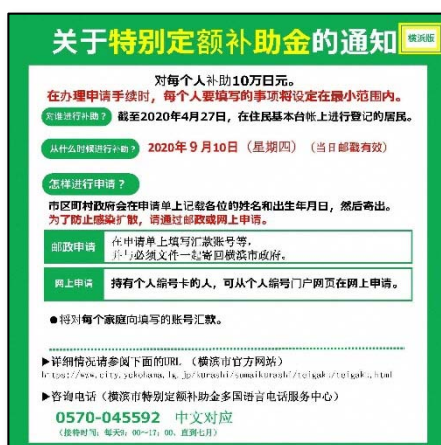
关于特别定额补助金的通知 横浜版

对每个人补助10万日元。
在办理申请手续时，每个人要填写的事项将设定在最小范围内。

对谁进行补助？ 截至2020年4月27日，在住民基本台帐上进行登记的居民。

从什么时候进行补助？ 2020年9月10日（星期四）（当日邮戳有效）

怎样进行申请？

市区町村政府会在申请单上记载各位的姓名和出生年月日，然后寄出。为了防止感染扩散，请通过邮政或网上申请。

邮政申请 在申请单上填写汇款账号等，并与必须文件一起寄回横滨市政府。

网上申请 持有个人编号卡的人，可从个人编号门户网页在网上申请。

●将对每个家庭向填写的账号汇款。

▶详细情况请参阅下面的URL（横滨市官方网站）
https://www.city.yokohama.lg.jp/kurashi/sumai-kurashi/teigaku/teigaku.html

▶咨询电话（横滨市特别定额补助金多国语言电话服务中心）
0570-045592 中文对应
（接待时间：每天9：00～17：00，直到七月）